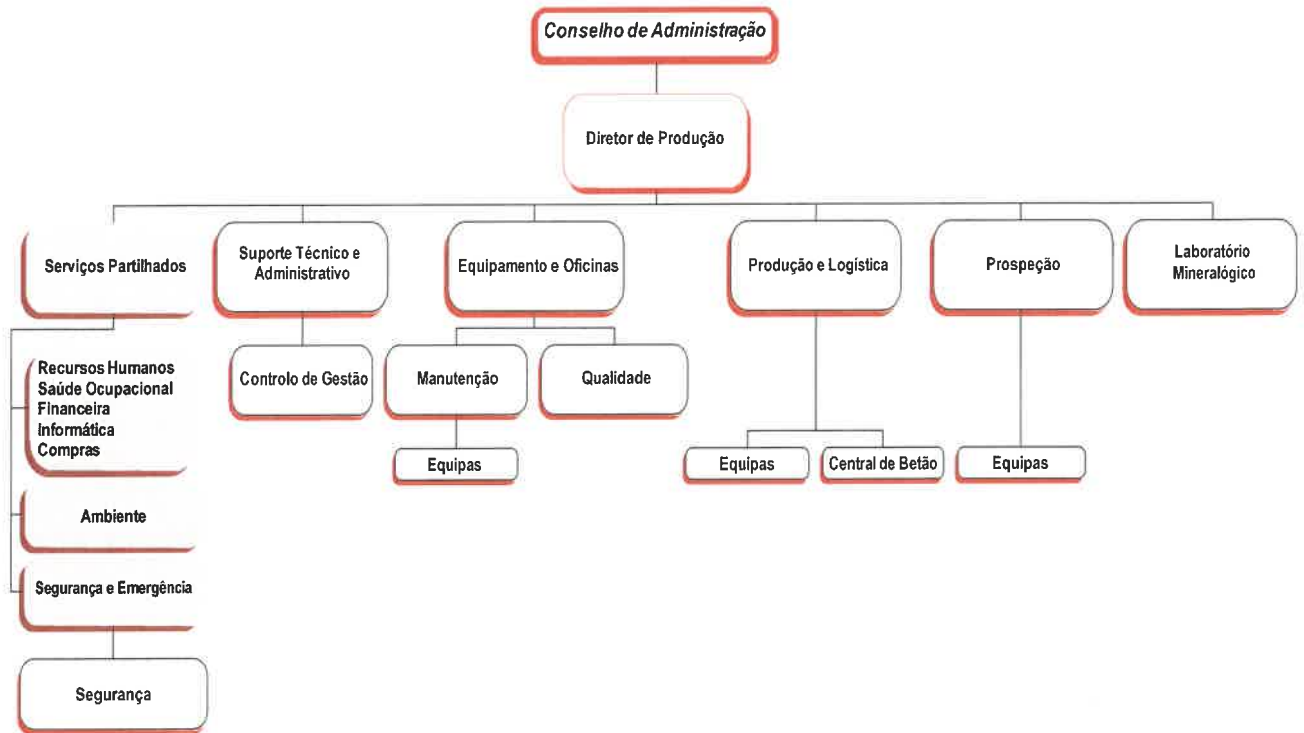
Conselho de Administração

Diretor de Produção

Serviços Partilhados

Suporte Técnico e Administrativo

Equipamento e Oficinas

Produção e Logística

Prospeção

Laboratório Mineralógico

Recursos Humanos
Saúde Ocupacional
Financeira
Informática
Compras

Ambiente

Segurança e Emergência

Segurança

Controlo de Gestão

Manutenção

Qualidade

Equipas

Equipas

Central de Betão

Equipas